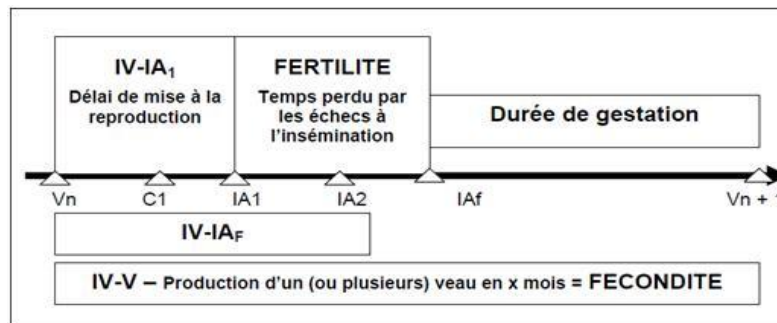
IV-IA$_1$
Délai de mise à la reproduction

FERTILITE
Temps perdu par les échecs à l'insémination

Durée de gestation

Vn C1 IA1 IA2 IAf Vn + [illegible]

IV-IA$_F$

IV-V – Production d'un (ou plusieurs) veau en x mois = FECONDITE